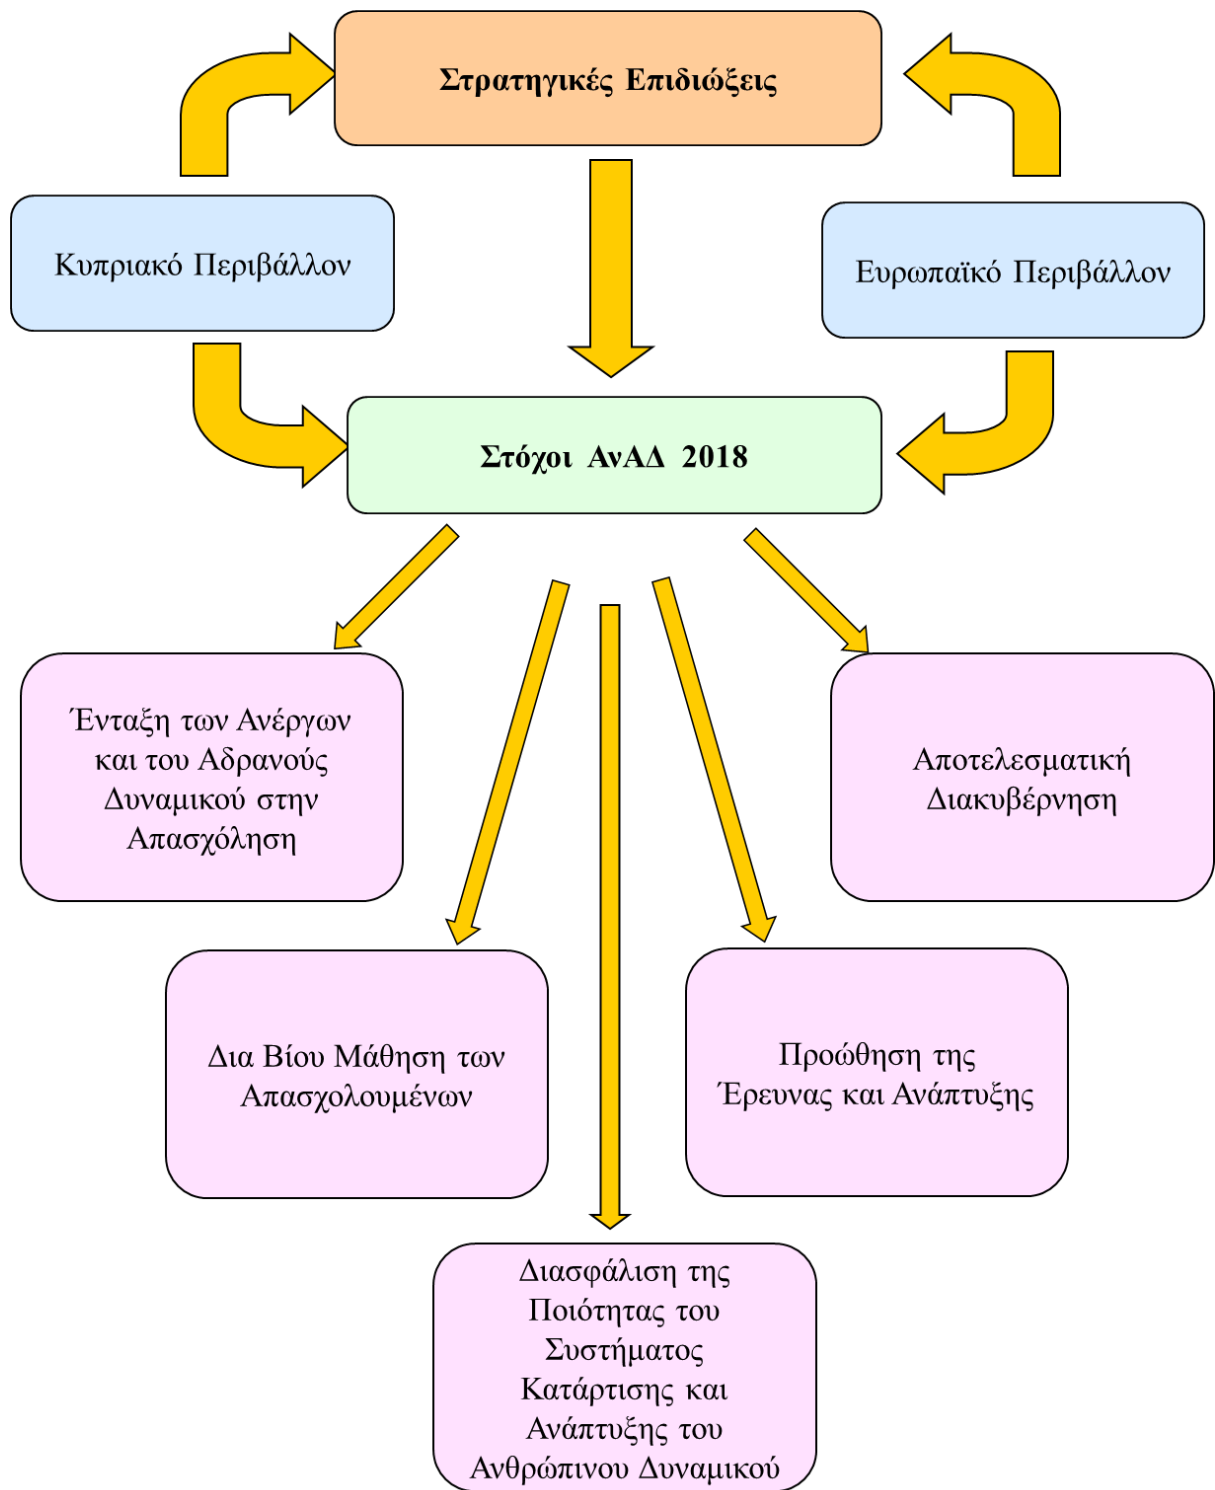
Στρατηγικές Επιδιώξεις

Κυπριακό Περιβάλλον

Ευρωπαϊκό Περιβάλλον

Στόχοι ΑνΑΔ 2018

Ένταξη των Ανέργων και του Αδρανούς Δυναμικού στην Απασχόληση

Αποτελεσματική Διακυβέρνηση

Δια Βίου Μάθηση των Απασχολουμένων

Προώθηση της Έρευνας και Ανάπτυξης

Διασφάλιση της Ποιότητας του Συστήματος Κατάρτισης και Ανάπτυξης του Ανθρώπινου Δυναμικού